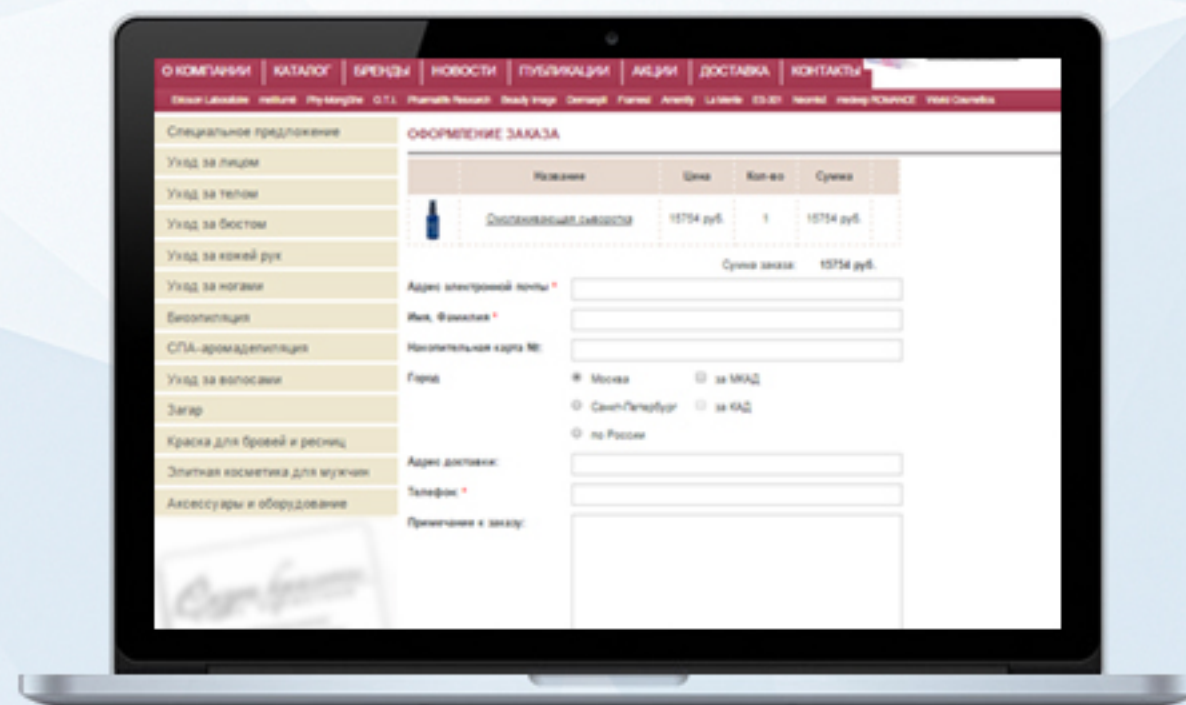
О КОМПАНИИ | КАТАЛОГ | БРЕНДЫ | НОВОСТИ | ПУБЛИКАЦИИ | АКЦИИ | ДОСТАВКА | КОНТАКТЫ

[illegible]

Специальное предложение
Уход за лицом
Уход за телом
Уход за бюстом
Уход за кожей рук
Уход за ногами
Биоэпиляция
СПА-аромадепиляция
Уход за волосами
Загар
Краска для бровей и ресниц
Элитная косметика для мужчин
Аксессуары и оборудование

ОФОРМЛЕНИЕ ЗАКАЗА

| | Название | Цена | Кол-во | Сумма |
|---|---|---|---|---|
| | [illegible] сыворотка | 15754 руб. | 1 | 15754 руб. |

Сумма заказа: 15754 руб.

Адрес электронной почты *
Имя, Фамилия *
Накопительная карта №:
Город
Москва
за МКАД
Санкт-Петербург
за КАД
по России
Адрес доставки:
Телефон *
Примечание к заказу: